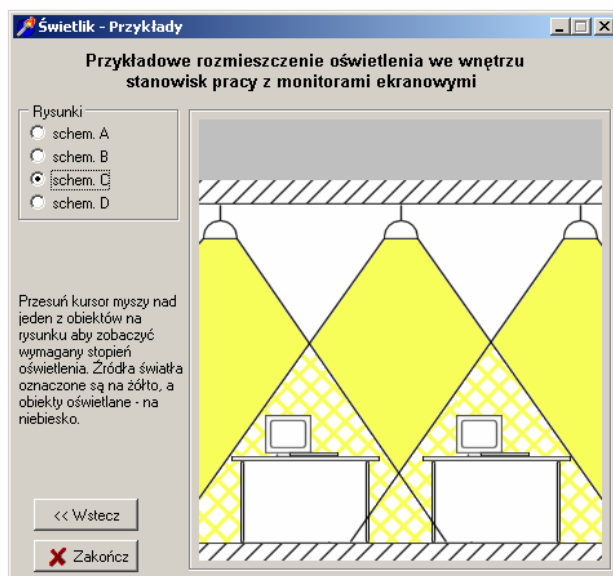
Świetlik - Przykłady

Przykładowe rozmieszczenie oświetlenia we wnętrzu stanowisk pracy z monitorami ekranowymi

Rysunki
schem. A
schem. B
schem. C
schem. D

Przesuń kursor myszy nad jeden z obiektów na rysunku aby zobaczyć wymagany stopień oświetlenia. Źródła światła oznaczone są na żółto, a obiekty oświetlane - na niebiesko.

<< Wstecz

Zakończ